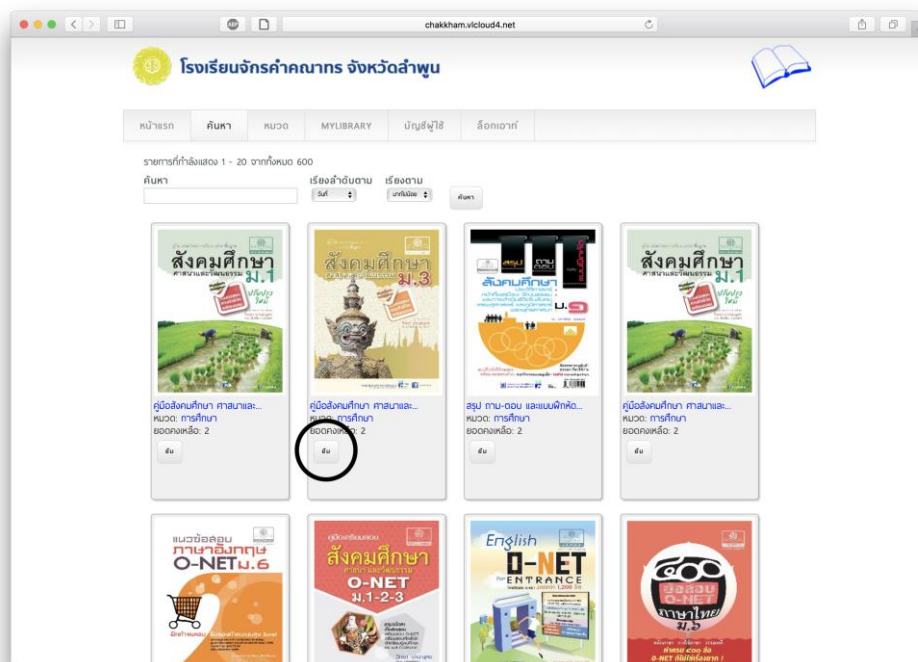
chakkham.vlcloud4.net

โรงเรียนจักรคำคณาทร จังหวัดลำพูน

หน้าแรก | ค้นหา | หมวด | MYLIBRARY | บัญชีผู้ใช้ | ล็อกเอาท์

รายการที่กำลังแสดง 1 - 20 จากทั้งหมด 600

ค้นหา

เรียงลำดับตาม
วันที่

เรียงตาม
มากไปน้อย

ค้นหา

สังคมศึกษา ศาสนาและวัฒนธรรม ม.1

คู่มือสังคมศึกษา ศาสนาและ...
หมวด: การศึกษา
ยอดคงเหลือ: 2
ยืม

สังคมศึกษา ศาสนาและวัฒนธรรม ม.3

คู่มือสังคมศึกษา ศาสนาและ...
หมวด: การศึกษา
ยอดคงเหลือ: 2
ยืม

สรุป ถาม ตอบ สังคมศึกษา ม.3

สรุป ถาม-ตอบ และแบบฝึกหัด...
หมวด: การศึกษา
ยอดคงเหลือ: 2
ยืม

สังคมศึกษา ศาสนาและวัฒนธรรม ม.1

คู่มือสังคมศึกษา ศาสนาและ...
หมวด: การศึกษา
ยอดคงเหลือ: 2
ยืม

แนวข้อสอบ ภาษาอังกฤษ O-NET ม.6

คู่มือเตรียมสอบ สังคมศึกษา ศาสนาและวัฒนธรรม O-NET ม.1-2-3

English O-NET ENTRANCE

ข้อสอบ O-NET ภาษาไทย ม.3